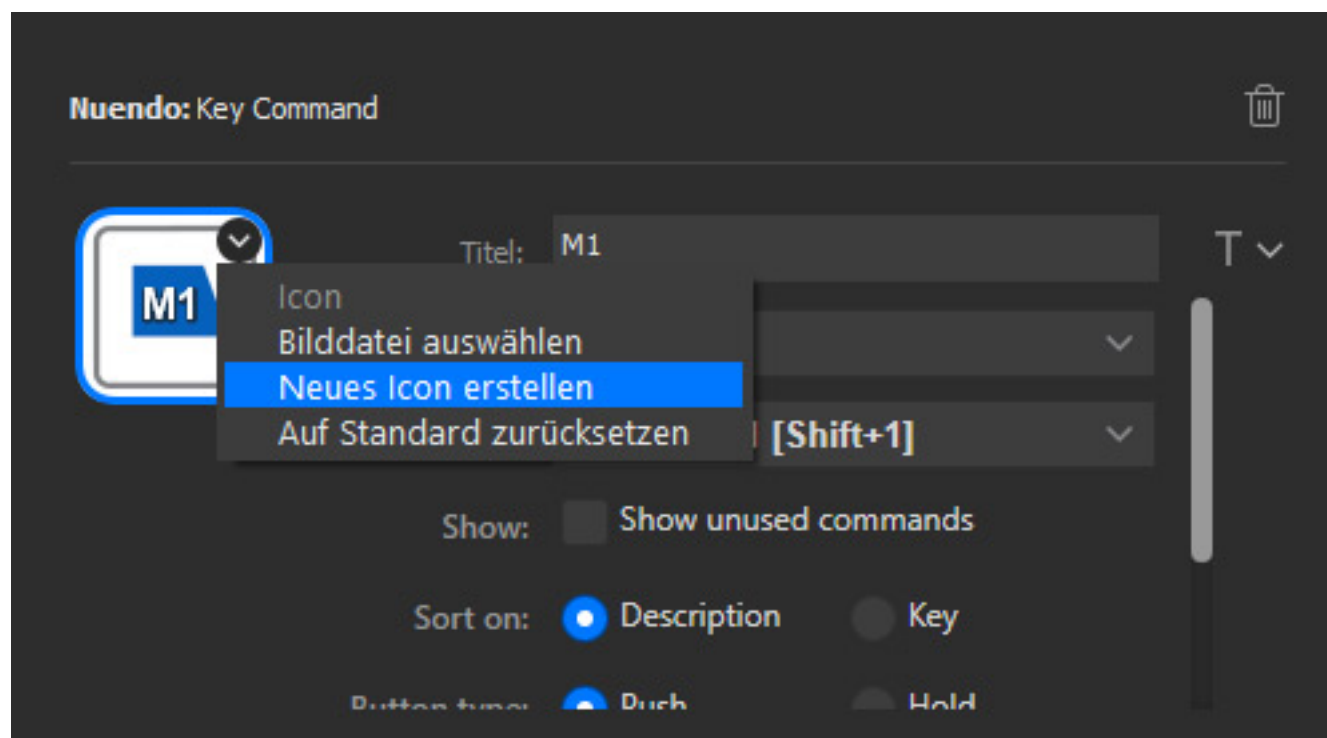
Nuendo: Key Command

M1

Titel: M1

T

Icon
Bilddatei auswählen
Neues Icon erstellen
Auf Standard zurücksetzen

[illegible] [Shift+1]

Show: Show unused commands

Sort on: Description Key

Button type: Push Hold